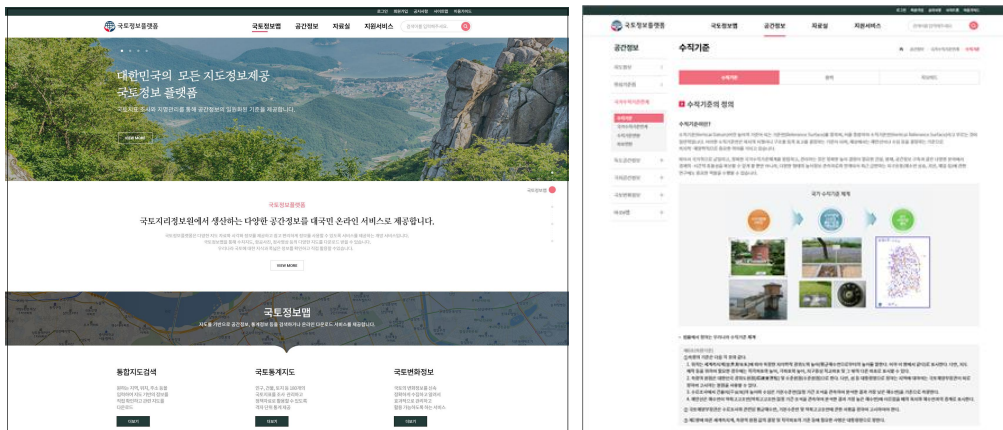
국토정보플랫폼

국토정보맵 공간정보 자료실 지원서비스

대한민국의 모든 지도정보제공
국토정보 플랫폼

국토정보 조사와 지명관리를 통해 공간정보의 일원화된 기준을 제공합니다.

VIEW MORE

국토정보플랫폼

국토지리정보원에서 생산하는 다양한 공간정보를 대국민 온라인 서비스로 제공합니다.

VIEW MORE

국토정보맵

통합지도검색

국토통계지도

국토변화정보

국토정보플랫폼

국토정보맵 공간정보 자료실 지원서비스

공간정보

수직기준

수직기준의 정의

수직기준이란?

국가 수직기준 체계